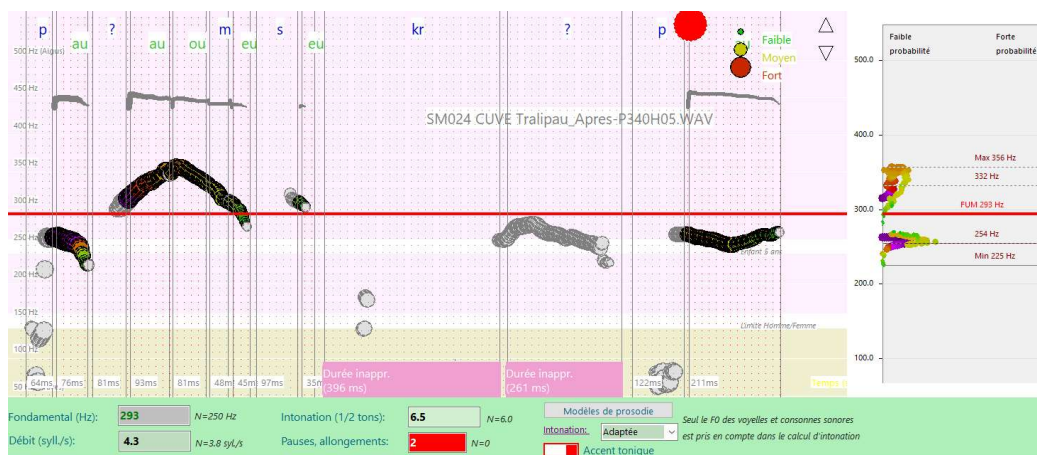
p au ? au ou m eu s eu kr ? p

Faible
Moyen
Fort

500 Hz (Aigus)
450 Hz
400 Hz
350 Hz
300 Hz
250 Hz
200 Hz
150 Hz
100 Hz
50 Hz

SM024 CUVE Tralipau_Apres-P340H05.WAV

Enfant 5 ans
Limite Homme/Femme

Durée inappr. (396 ms)
Durée inappr. (261 ms)

64ms 76ms 81ms 93ms 81ms 48ms 45ms 97ms 35ms 122ms 211ms

Temps

Faible probabilité
Forte probabilité

500.0
400.0
300.0
200.0
100.0

Max 356 Hz
332 Hz
FUM 293 Hz
254 Hz
Min 225 Hz

Fondamental (Hz): 293 N=250 Hz
Débit (syll./s): 4.3 N=3.8 syl./s
Intonation (1/2 tons): 6.5 N=6.0
Pauses, allongements: 2 N=0
Modèles de prosodie
Intonation: Adaptée
Accent tonique
Seul le F0 des voyelles et consonnes sonores est pris en compte dans le calcul d'intonation